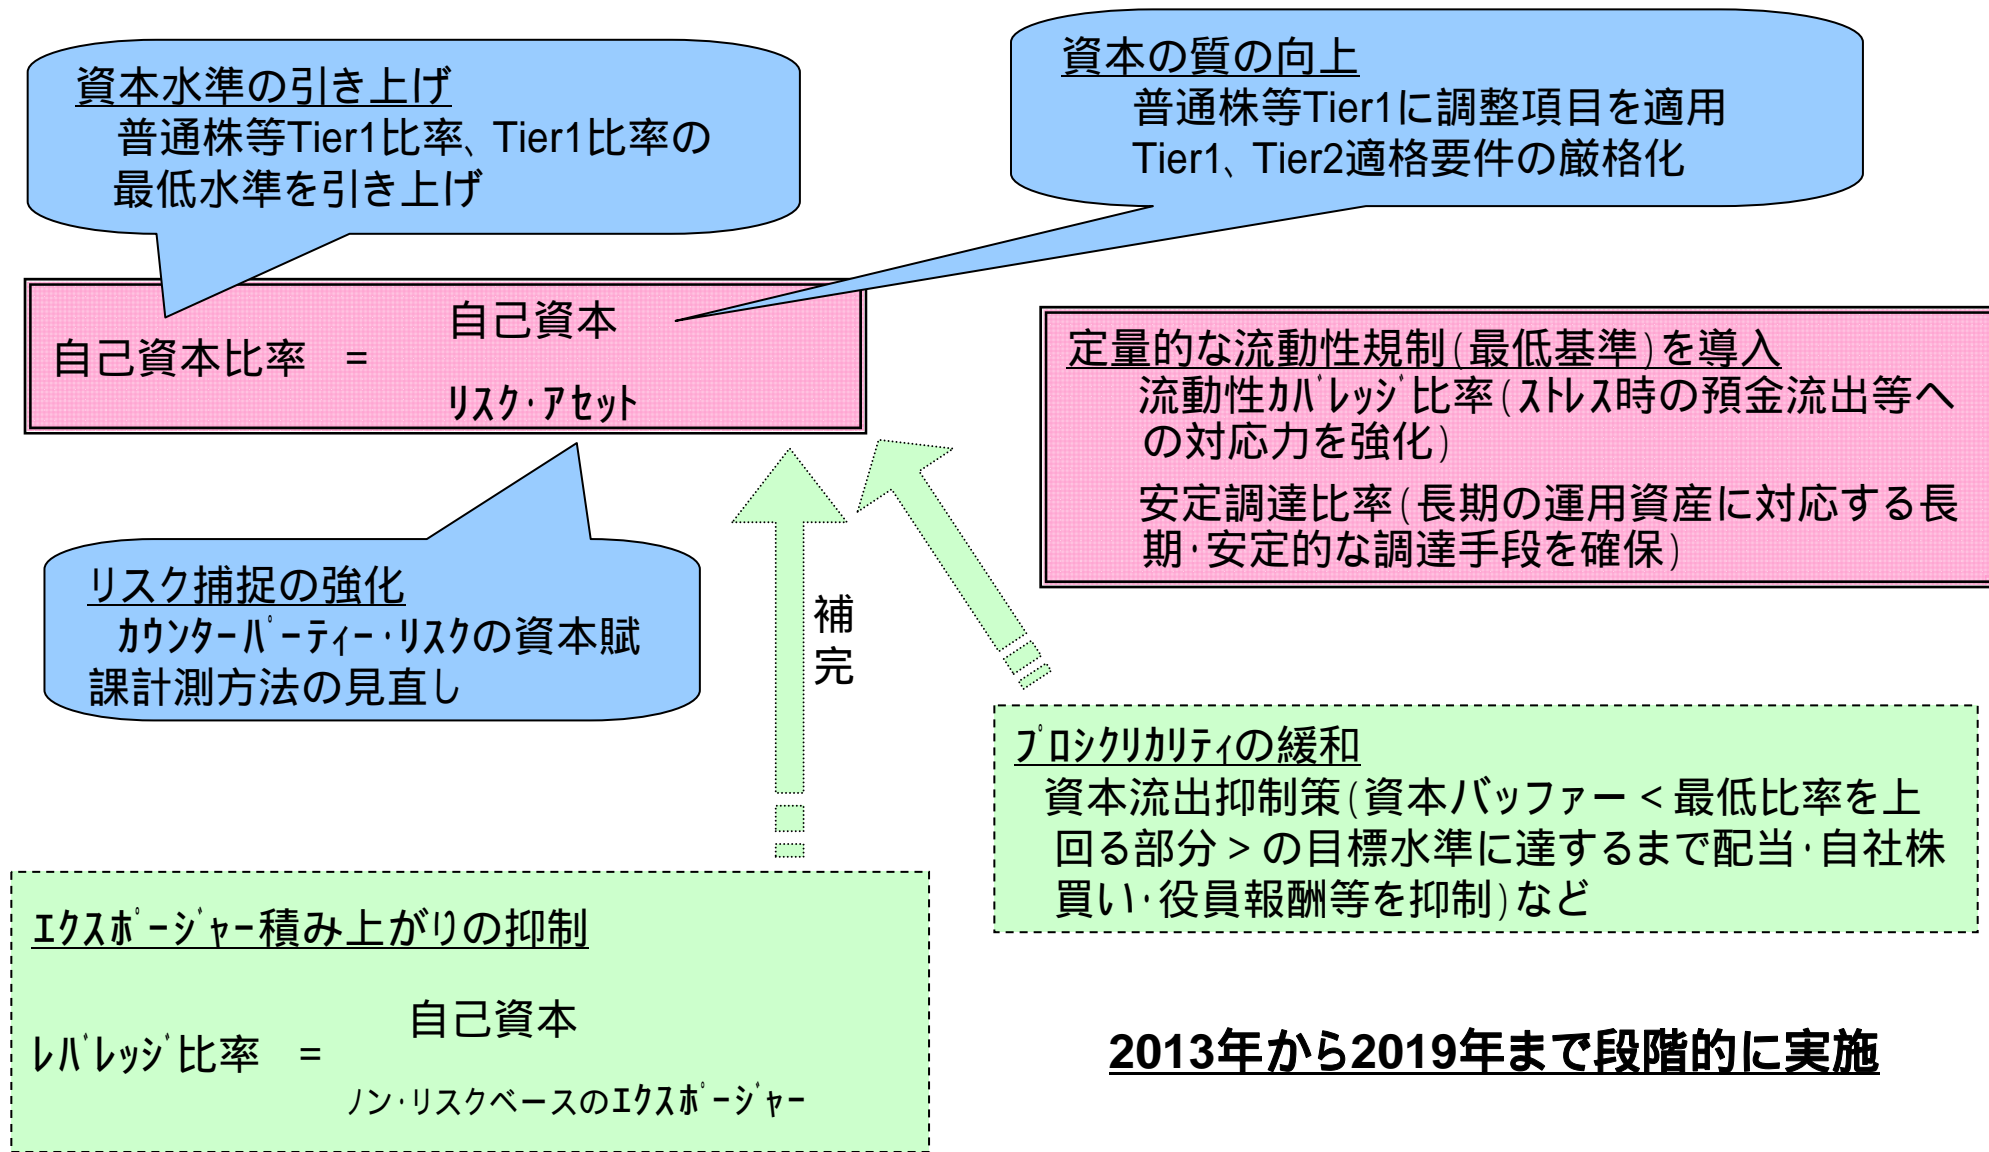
資本水準の引き上げ
普通株等Tier1比率、Tier1比率の最低水準を引き上げ

資本の質の向上
普通株等Tier1に調整項目を適用
Tier1、Tier2適格要件の厳格化

自己資本比率 $=\frac{\text{自己資本}}{\text{リスク・アセット}}$

定量的な流動性規制(最低基準)を導入
流動性カバレッジ比率(ストレス時の預金流出等への対応力を強化)
安定調達比率(長期の運用資産に対応する長期・安定的な調達手段を確保)

リスク捕捉の強化
カウンターパーティー・リスクの資本賦課計測方法の見直し

補完

プロシクリカリティの緩和
資本流出抑制策(資本バッファー<最低比率を上回る部分>の目標水準に達するまで配当・自社株買い・役員報酬等を抑制)など

エクスポージャー積み上がりの抑制

レバレッジ比率 $=\frac{\text{自己資本}}{\text{ノン・リスクベースのエクスポージャー}}$

2013年から2019年まで段階的に実施